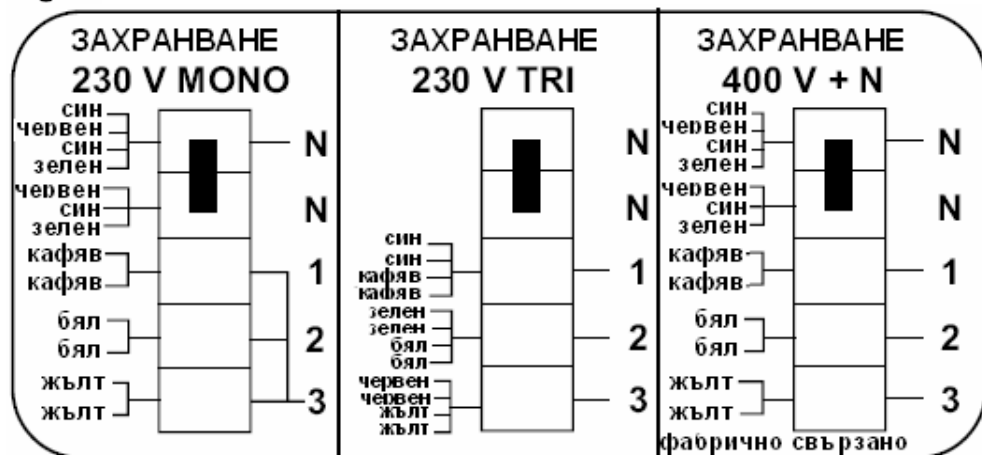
ЗАХРАНВАНЕ
230 V MONO

син
червен
син
зелен
N

червен
син
зелен
N

кафяв
кафяв
1

бял
бял
2

жълт
жълт
3

ЗАХРАНВАНЕ
230 V TRI

N

N

син
син
кафяв
кафяв
1

зелен
зелен
бял
бял
2

червен
червен
жълт
жълт
3

ЗАХРАНВАНЕ
400 V + N

син
червен
син
зелен
N

червен
син
зелен
N

кафяв
кафяв
1

бял
бял
2

жълт
жълт
3

фабрично свързано